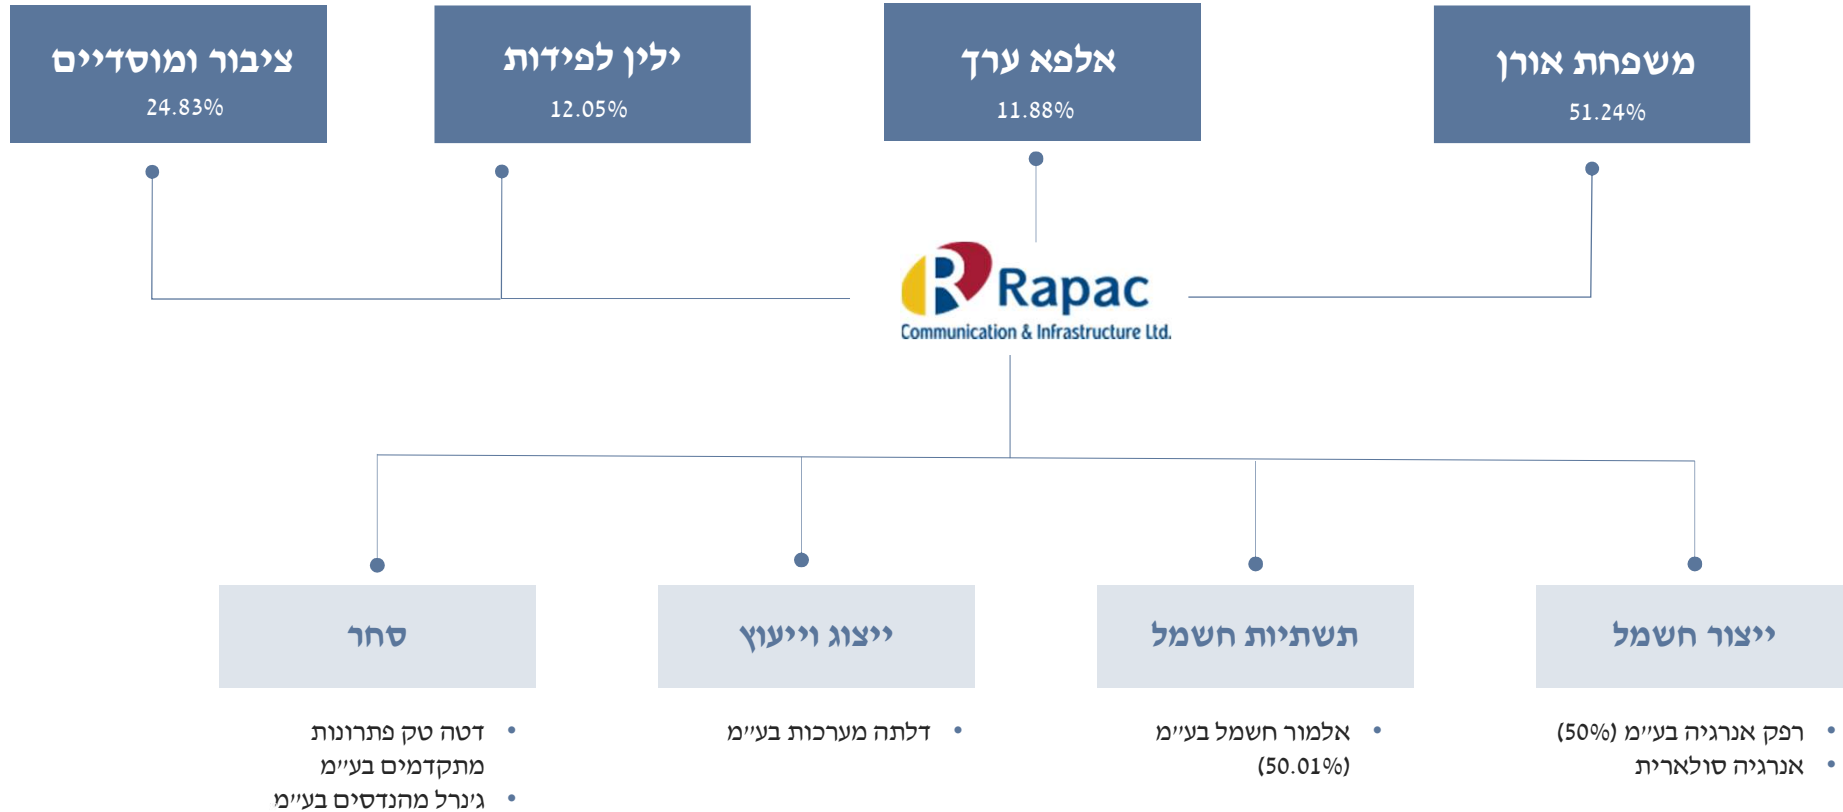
משפחת אורן
51.24%

אלפא ערך
11.88%

ילין לפידות
12.05%

ציבור ומוסדיים
24.83%

Rapac
Communication & Infrastructure Ltd.

ייצור חשמל

תשתיות חשמל

ייצוג וייעוץ

סחר

• רפק אנרגיה בע״מ (50%)
• אנרגיה סולארית

• אלמור חשמל בע״מ (50.01%)

• דלתה מערכות בע״מ

• דטה טק פתרונות מתקדמים בע״מ
• ג׳נרל מהנדסים בע״מ